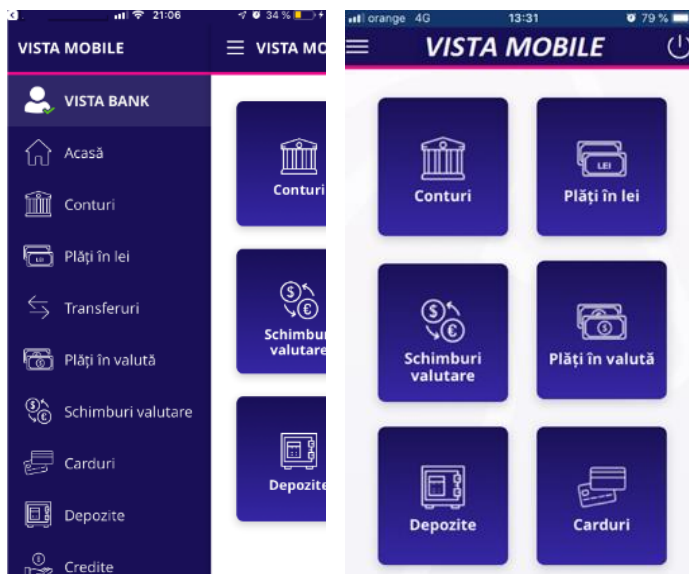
21:06
34 %
VISTA MOBILE
VISTA MO
VISTA BANK
Acasă
Conturi
Plăți în lei
Transferuri
Plăți în valută
Schimburi valutare
Carduri
Depozite
Credite
Conturi
Schimburi valutare
Depozite

orange 4G
13:31
79 %
VISTA MOBILE
Conturi
LEI
Plăți în lei
Schimburi valutare
Plăți în valută
Depozite
Carduri